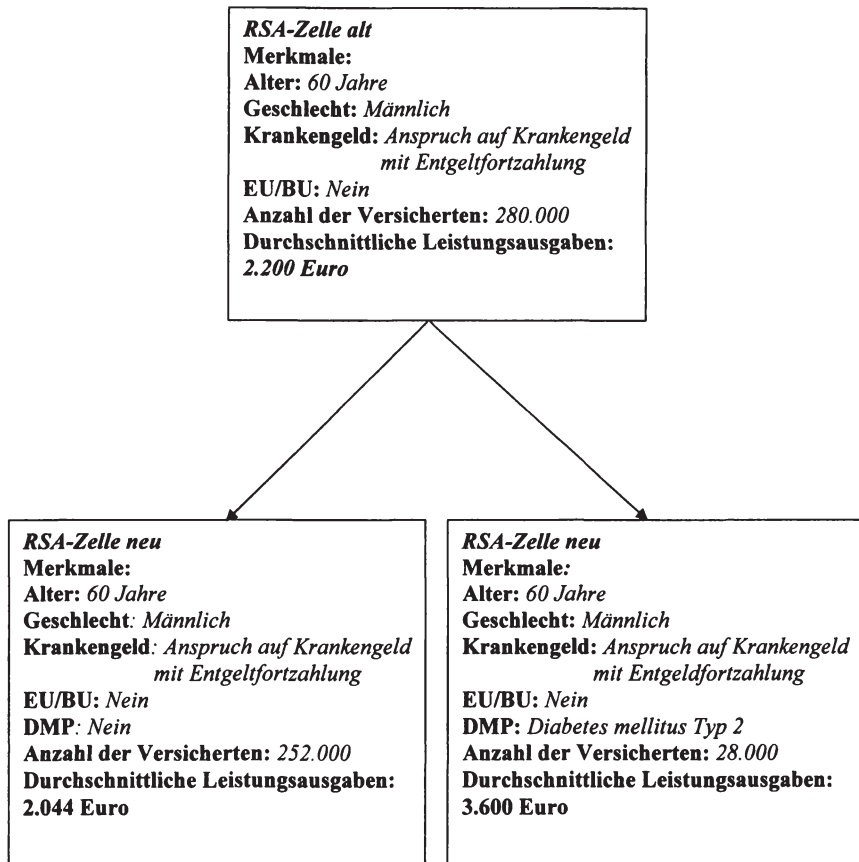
RSA-Zelle alt
Merkmale:
Alter: 60 Jahre
Geschlecht: Männlich
Krankengeld: Anspruch auf Krankengeld mit Entgeltfortzahlung
EU/BU: Nein
Anzahl der Versicherten: 280.000
Durchschnittliche Leistungsausgaben: 2.200 Euro

RSA-Zelle neu
Merkmale:
Alter: 60 Jahre
Geschlecht: Männlich
Krankengeld: Anspruch auf Krankengeld mit Entgeltfortzahlung
EU/BU: Nein
DMP: Nein
Anzahl der Versicherten: 252.000
Durchschnittliche Leistungsausgaben: 2.044 Euro

RSA-Zelle neu
Merkmale:
Alter: 60 Jahre
Geschlecht: Männlich
Krankengeld: Anspruch auf Krankengeld mit Entgeldfortzahlung
EU/BU: Nein
DMP: Diabetes mellitus Typ 2
Anzahl der Versicherten: 28.000
Durchschnittliche Leistungsausgaben: 3.600 Euro